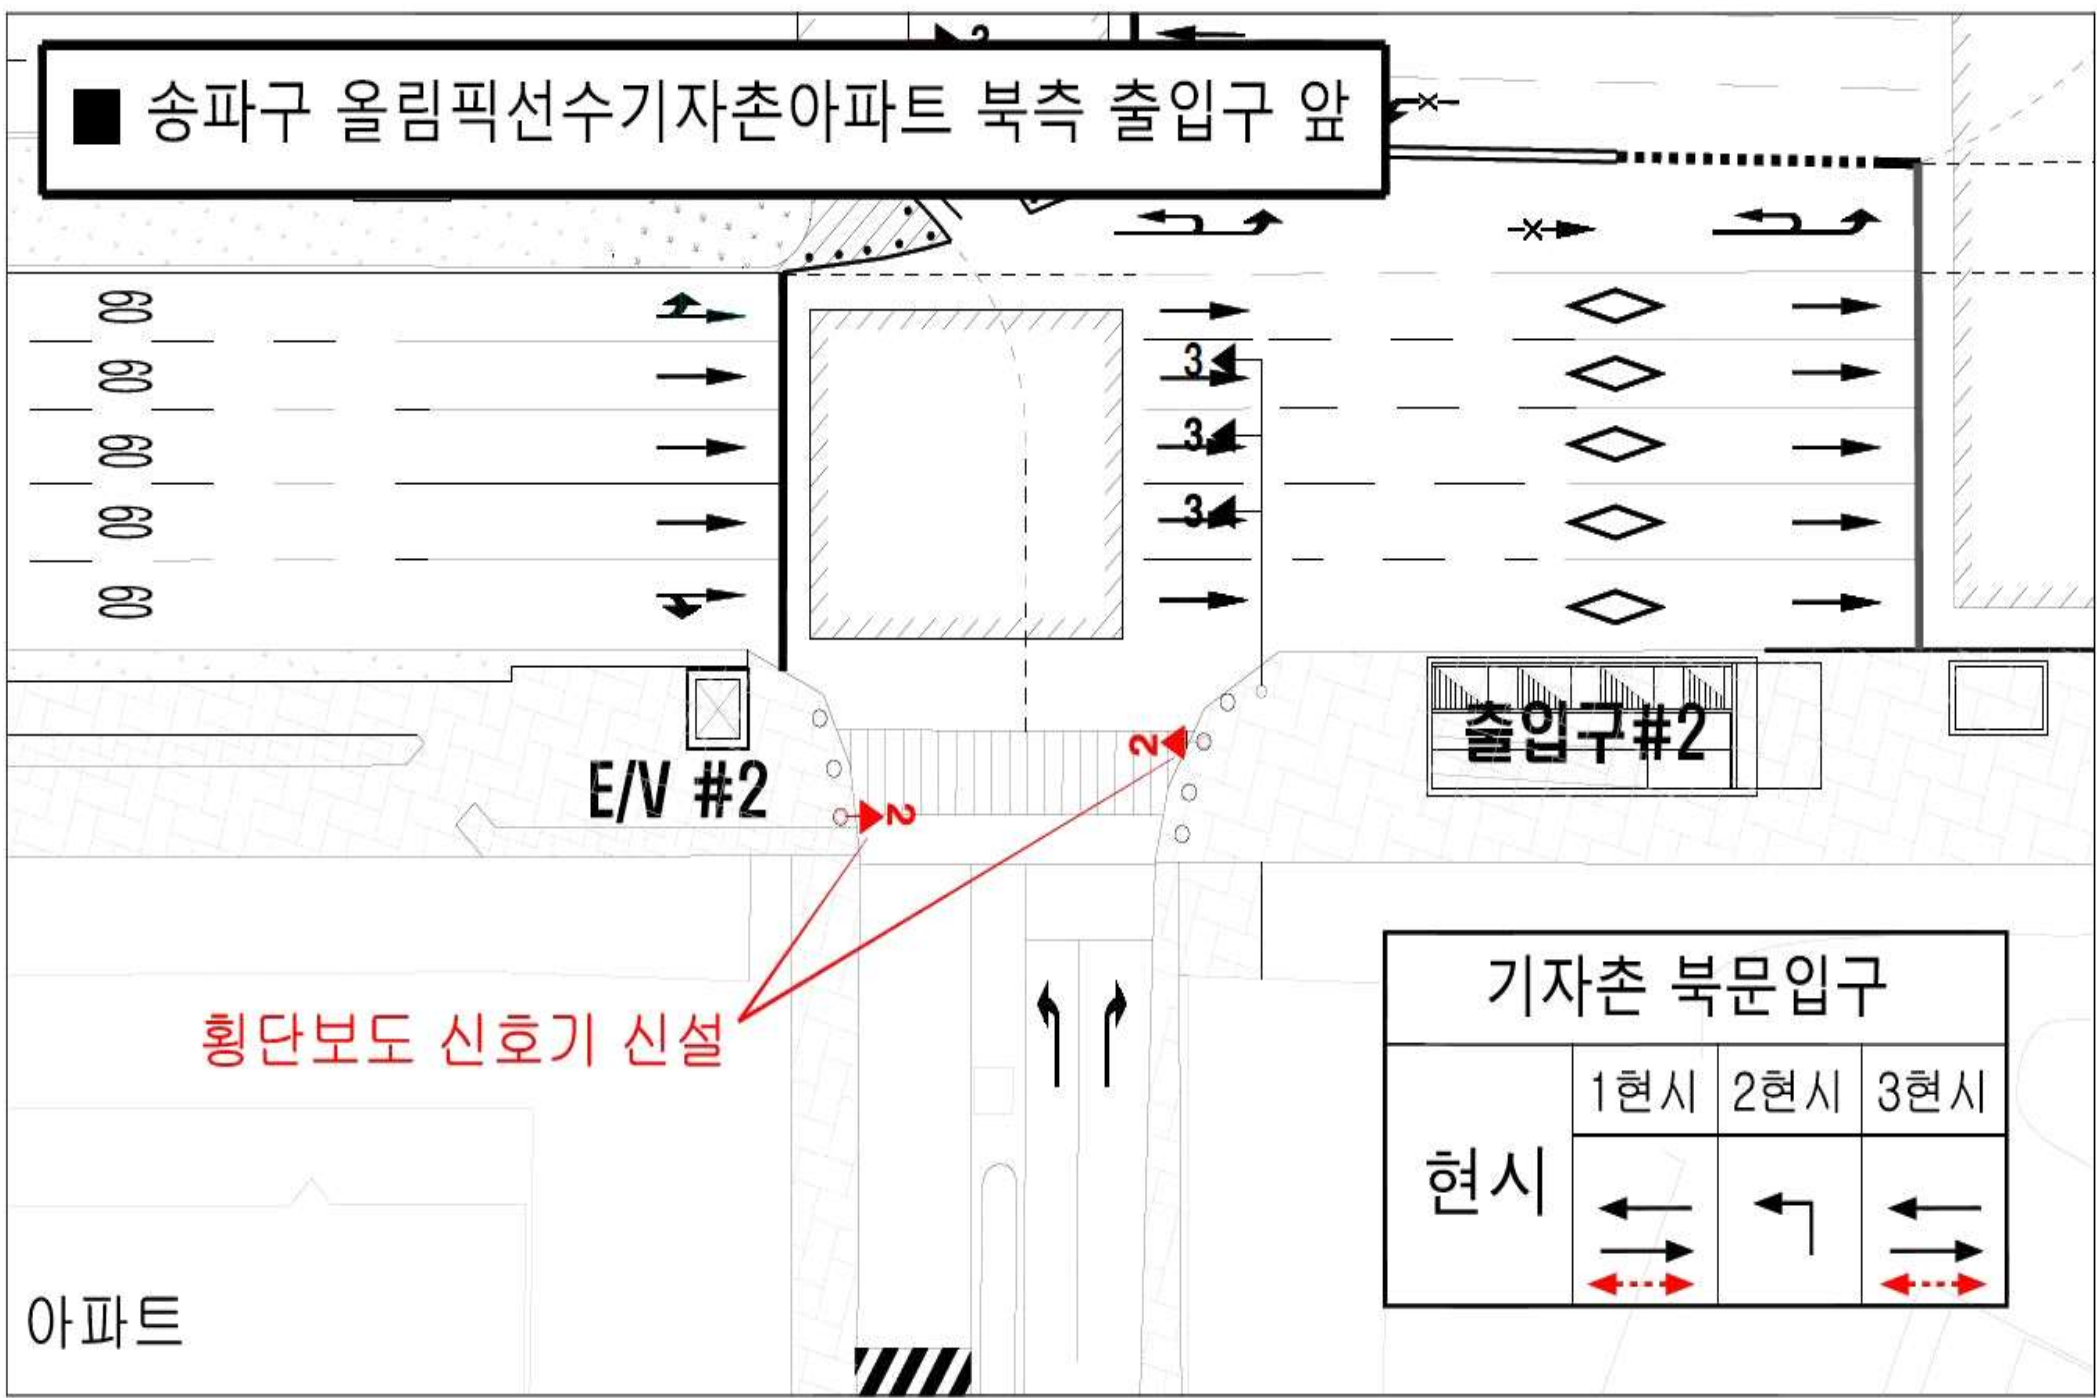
■ 송파구 올림픽선수기자촌아파트 북측 출입구 앞

60
60
60
60
60

3
3
3

출입구#2

E/V #2

2
2

횡단보도 신호기 신설

| 기자촌 북문입구 | | | |
|---|---|---|---|
| 현시 | 1현시 | 2현시 | 3현시 |

아파트